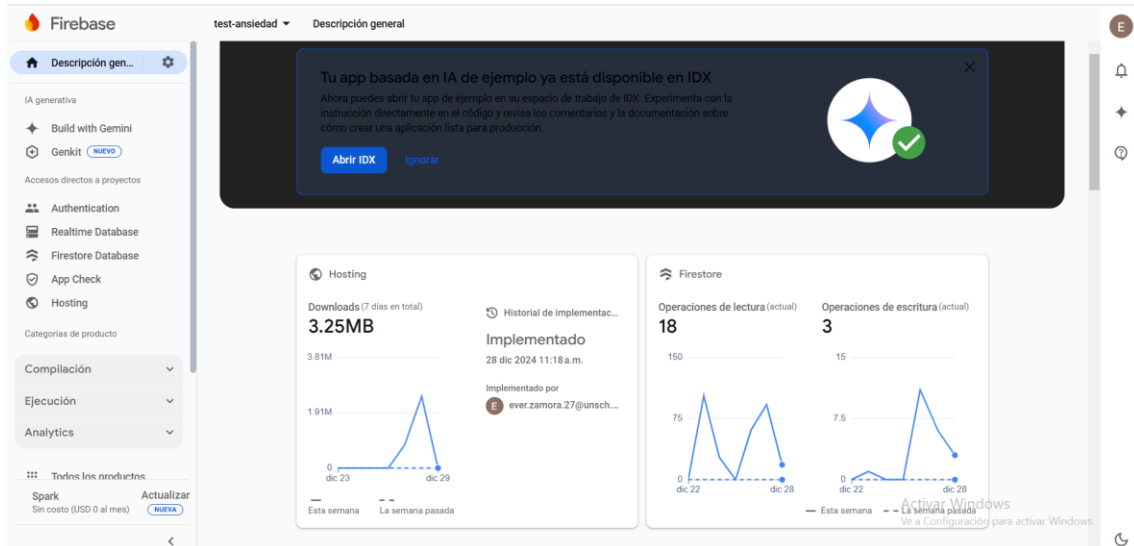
Firebase

test-ansiedad ▾ Descripción general

E

Descripción gen...

IA generativa

Build with Gemini

Genkit NUEVO

Accesos directos a proyectos

Authentication

Realtime Database

Firestore Database

App Check

Hosting

Categorías de producto

Compilación

Ejecución

Analytics

Todos los productos

Spark
Sin costo (USD 0 al mes)

Actualizar
NUEVA

Tu app basada en IA de ejemplo ya está disponible en IDX

Ahora puedes abrir tu app de ejemplo en su espacio de trabajo de IDX. Experimenta con la instrucción directamente en el código y revisa los comentarios y la documentación sobre cómo crear una aplicación lista para producción.

Abrir IDX Ignorar

Hosting

Downloads (7 días en total)
3.25MB

3.81M
1.91M
0
dic 23 dic 29

Esta semana La semana pasada

Historial de implementac...

Implementado

28 dic 2024 11:18 a.m.

Implementado por

ever.zamora.27@unsch....

Firestore

Operaciones de lectura (actual)
18

150
75
0
dic 22 dic 28

Operaciones de escritura (actual)
3

15
7.5
0
dic 22 dic 28

Esta semana La semana pasada

Activar Windows
Ve a Configuración para activar Windows.